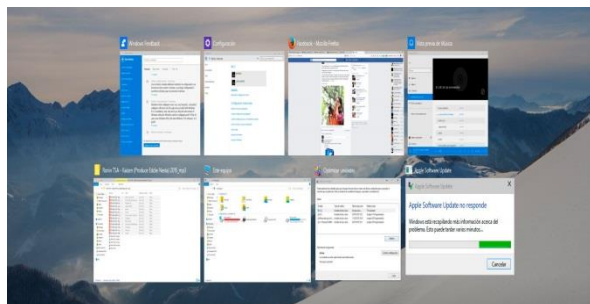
Windows Feedback

Configuración

Facebook - Mozilla Firefox

Reproductor de Música

Nano TSA - Kazoo (Producer Eddie Remix) 2015_mp3

Este equipo

Desinstalar o cambiar programas

Apple Software Update

Apple Software Update

Apple Software Update no responde

Windows está recopilando más información acerca del problema. Esto puede tardar varios minutos...

Cancelar